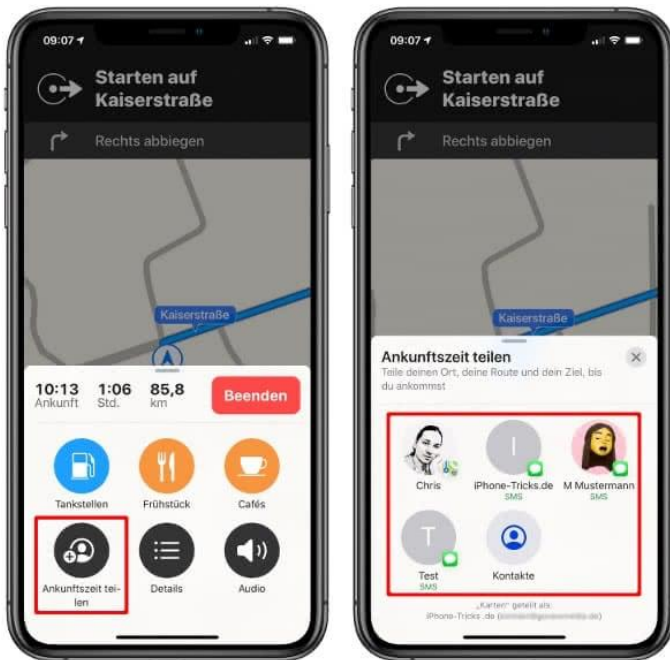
09:07

Starten auf Kaiserstraße

Rechts abbiegen

Kaiserstraße

10:13 Ankunft
1:06 Std.
85,8 km

Beenden

Tankstellen
Frühstück
Cafés

Ankunftszeit teilen
Details
Audio

09:07

Starten auf Kaiserstraße

Rechts abbiegen

Kaiserstraße

Ankunftszeit teilen

Teile deinen Ort, deine Route und dein Ziel, bis du ankommst

Chris
I
iPhone-Tricks.de
SMS
M Mustermann
SMS
T
Test
SMS
Kontakte

„Karten" geteilt als: iPhone-Tricks.de ([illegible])